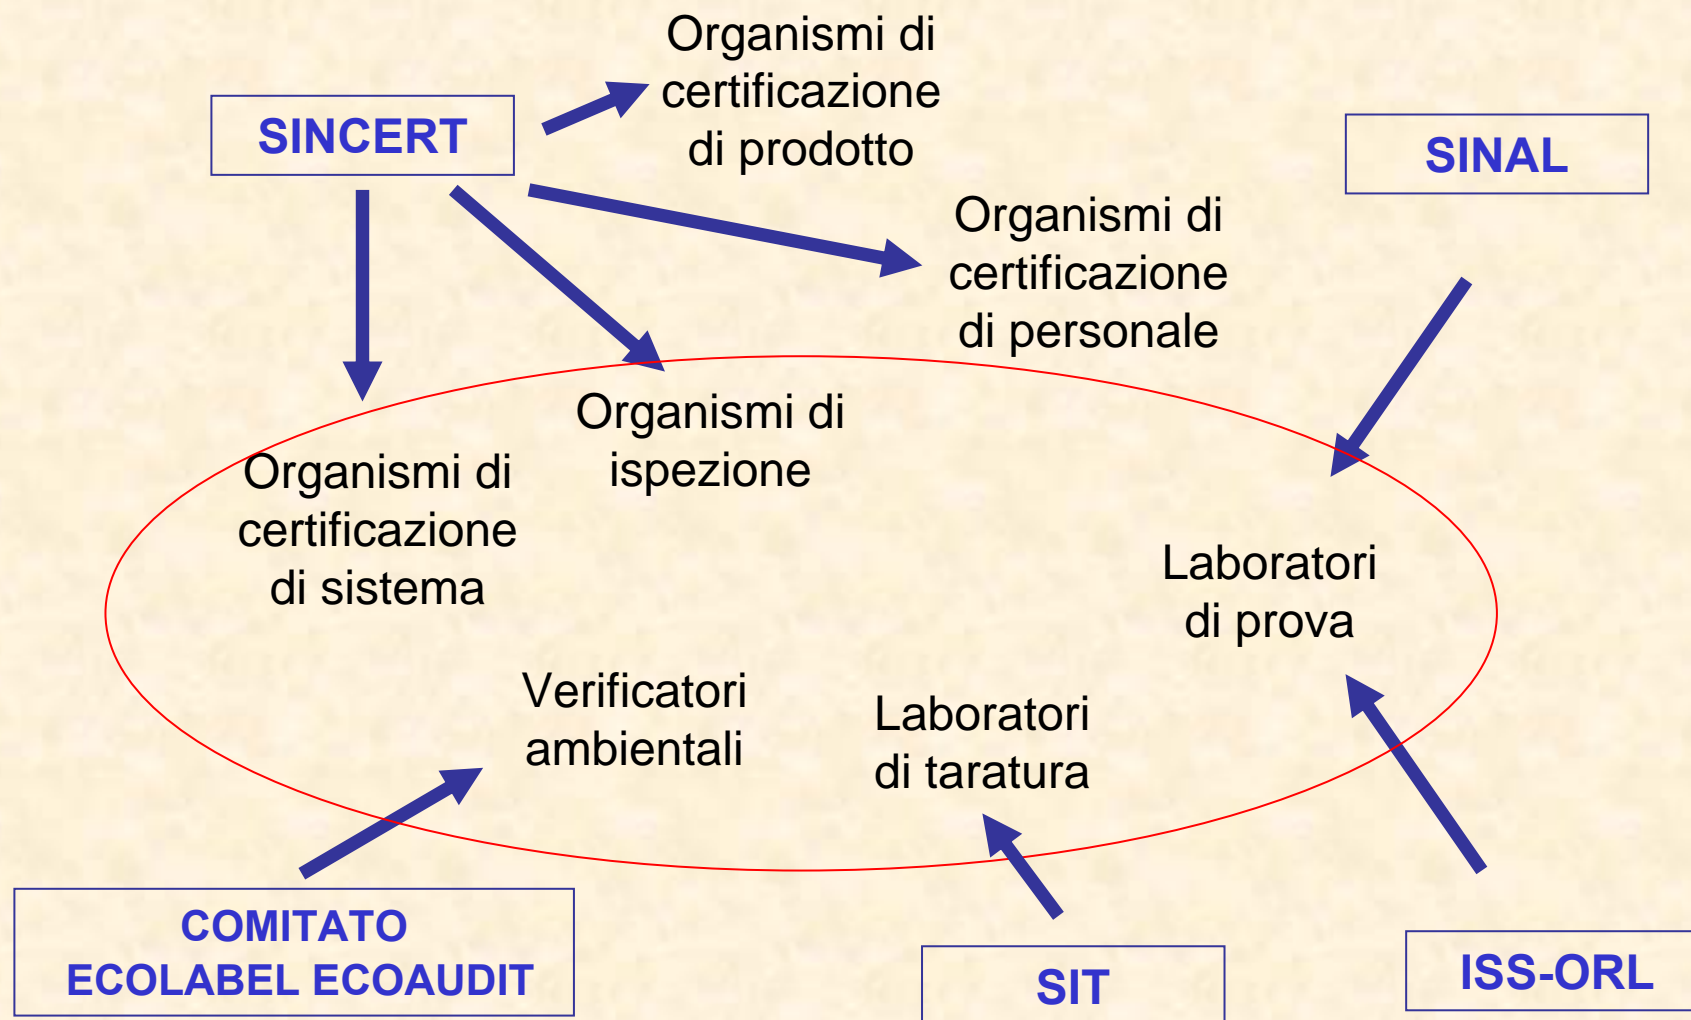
SINCERT

Organismi di certificazione di prodotto

SINAL

Organismi di certificazione di personale

Organismi di ispezione

Organismi di certificazione di sistema

Laboratori di prova

Verificatori ambientali

Laboratori di taratura

COMITATO ECOLABEL ECOAUDIT

SIT

ISS-ORL